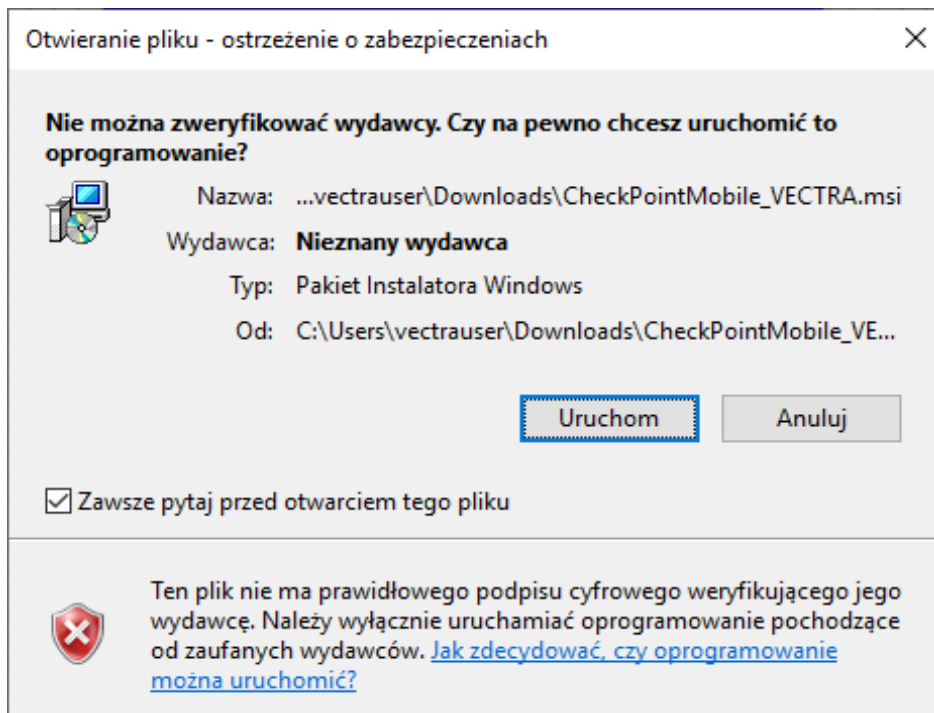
Otwieranie pliku - ostrzeżenie o zabezpieczeniach

×

Nie można zweryfikować wydawcy. Czy na pewno chcesz uruchomić to oprogramowanie?

Nazwa: ...vectrauser\Downloads\CheckPointMobile_VECTRA.msi

Wydawca: Nieznany wydawca

Typ: Pakiet Instalatora Windows

Od: C:\Users\vectrauser\Downloads\CheckPointMobile_VE...

Uruchom

Anuluj

Zawsze pytaj przed otwarciem tego pliku

Ten plik nie ma prawidłowego podpisu cyfrowego weryfikującego jego wydawcę. Należy wyłącznie uruchamiać oprogramowanie pochodzące od zaufanych wydawców. Jak zdecydować, czy oprogramowanie można uruchomić?